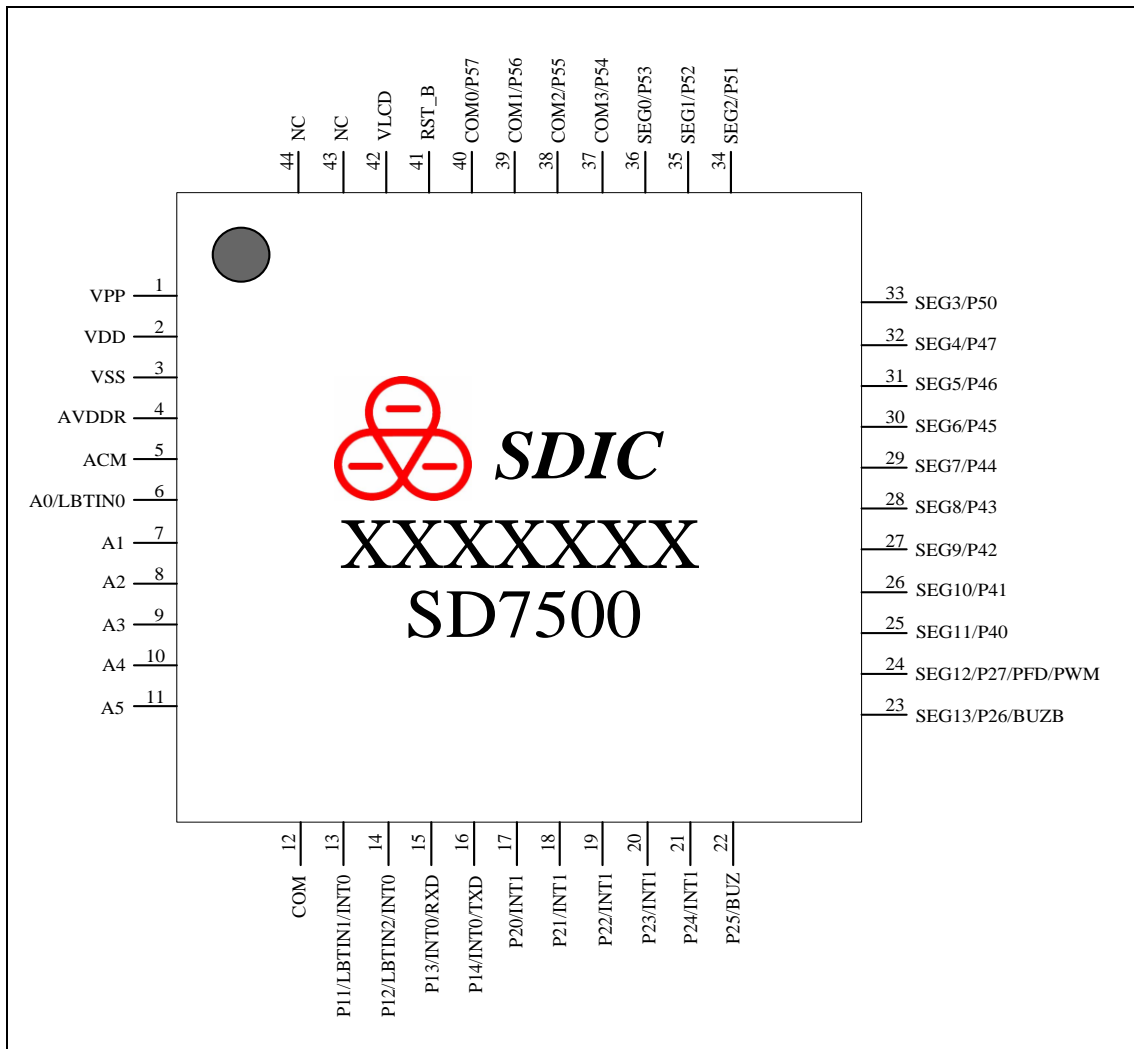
44 NC
43 NC
42 VLCD
41 RST_B
40 COM0/P57
39 COM1/P56
38 COM2/P55
37 COM3/P54
36 SEG0/P53
35 SEG1/P52
34 SEG2/P51

VPP 1
VDD 2
VSS 3
AVDDR 4
ACM 5
A0/LBTIN0 6
A1 7
A2 8
A3 9
A4 10
A5 11

SDIC
XXXXXXX
SD7500

33 SEG3/P50
32 SEG4/P47
31 SEG5/P46
30 SEG6/P45
29 SEG7/P44
28 SEG8/P43
27 SEG9/P42
26 SEG10/P41
25 SEG11/P40
24 SEG12/P27/PFD/PWM
23 SEG13/P26/BUZB

12 COM
13 P11/LBTIN1/INT0
14 P12/LBTIN2/INT0
15 P13/INT0/RXD
16 P14/INT0/TXD
17 P20/INT1
18 P21/INT1
19 P22/INT1
20 P23/INT1
21 P24/INT1
22 P25/BUZ